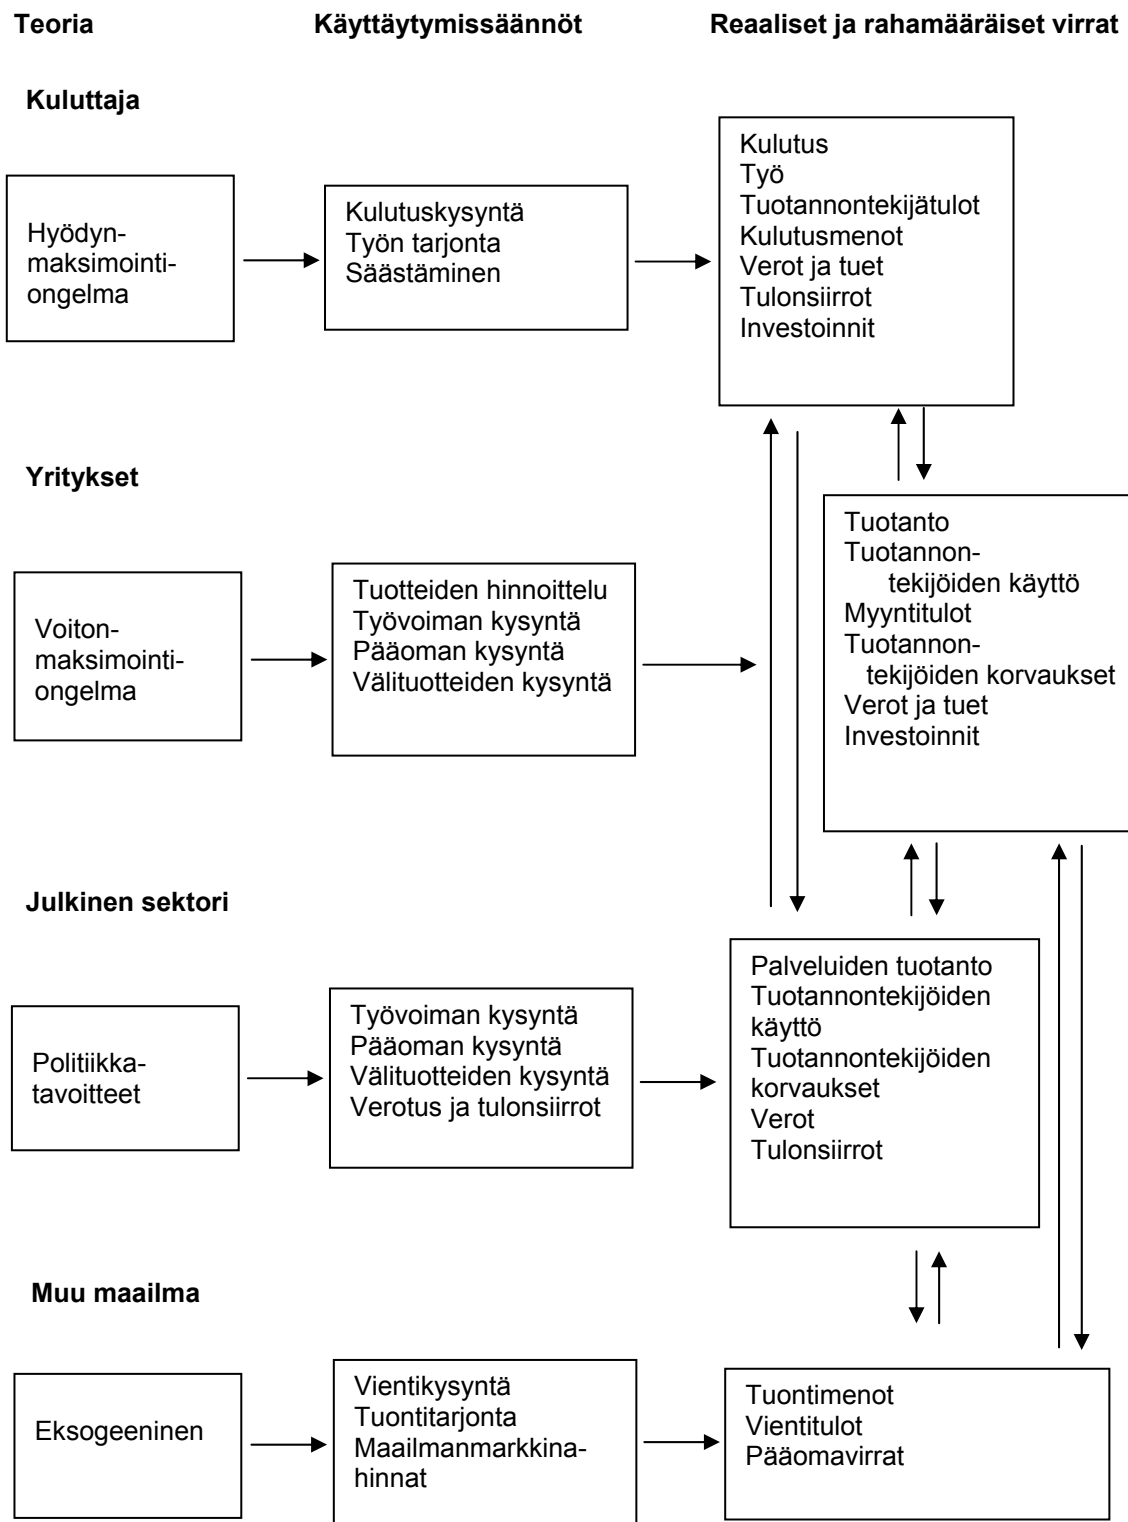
Teoria

Käyttäytymissäännöt

Reaaliset ja rahamääräiset virrat

Kuluttaja

Hyödynmaksimointiongelma

Kulutuskysyntä
Työn tarjonta
Säästäminen

Kulutus
Työ
Tuotannontekijätulot
Kulutusmenot
Verot ja tuet
Tulonsiirrot
Investoinnit

Yritykset

Voitonmaksimointiongelma

Tuotteiden hinnoittelu
Työvoiman kysyntä
Pääoman kysyntä
Välituotteiden kysyntä

Tuotanto
Tuotannontekijöiden käyttö
Myyntitulot
Tuotannontekijöiden korvaukset
Verot ja tuet
Investoinnit

Julkinen sektori

Politiikkatavoitteet

Työvoiman kysyntä
Pääoman kysyntä
Välituotteiden kysyntä
Verotus ja tulonsiirrot

Palveluiden tuotanto
Tuotannontekijöiden käyttö
Tuotannontekijöiden korvaukset
Verot
Tulonsiirrot

Muu maailma

Eksogeeninen

Vientikysyntä
Tuontitarjonta
Maailmanmarkkinahinnat

Tuontimenot
Vientitulot
Pääomavirrat